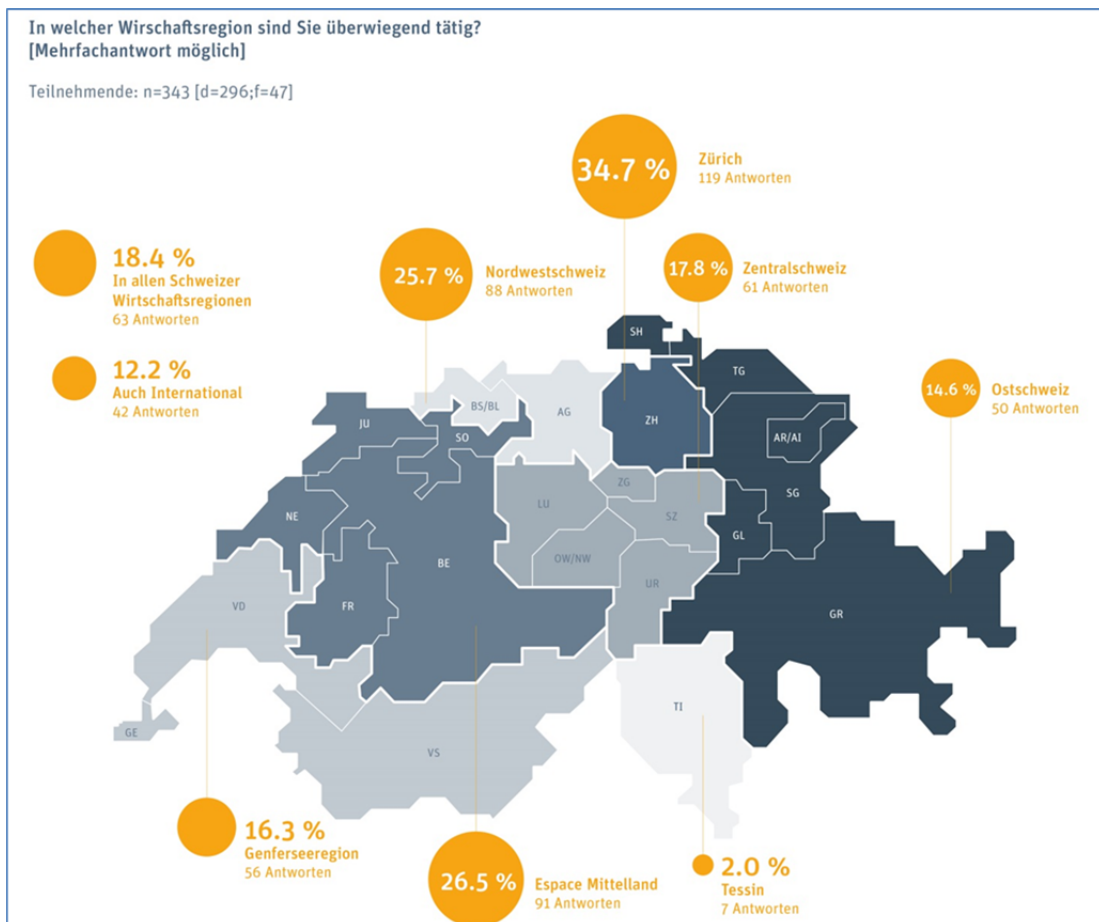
In welcher Wirschaftsregion sind Sie überwiegend tätig?
[Mehrfachantwort möglich]

Teilnehmende: n=343 [d=296;f=47]

34.7 %
Zürich
119 Antworten

18.4 %
In allen Schweizer Wirtschaftsregionen
63 Antworten

25.7 %
Nordwestschweiz
88 Antworten

17.8 %
Zentralschweiz
61 Antworten

12.2 %
Auch International
42 Antworten

14.6 %
Ostschweiz
50 Antworten

SH
TG
ZH
AG
BS/BL
JU
SO
AR/AI
ZG
LU
SZ
SG
NE
GL
OW/NW
BE
FR
UR
VD
GR
TI
GE
VS

16.3 %
Genferseeregion
56 Antworten

26.5 %
Espace Mittelland
91 Antworten

2.0 %
Tessin
7 Antworten